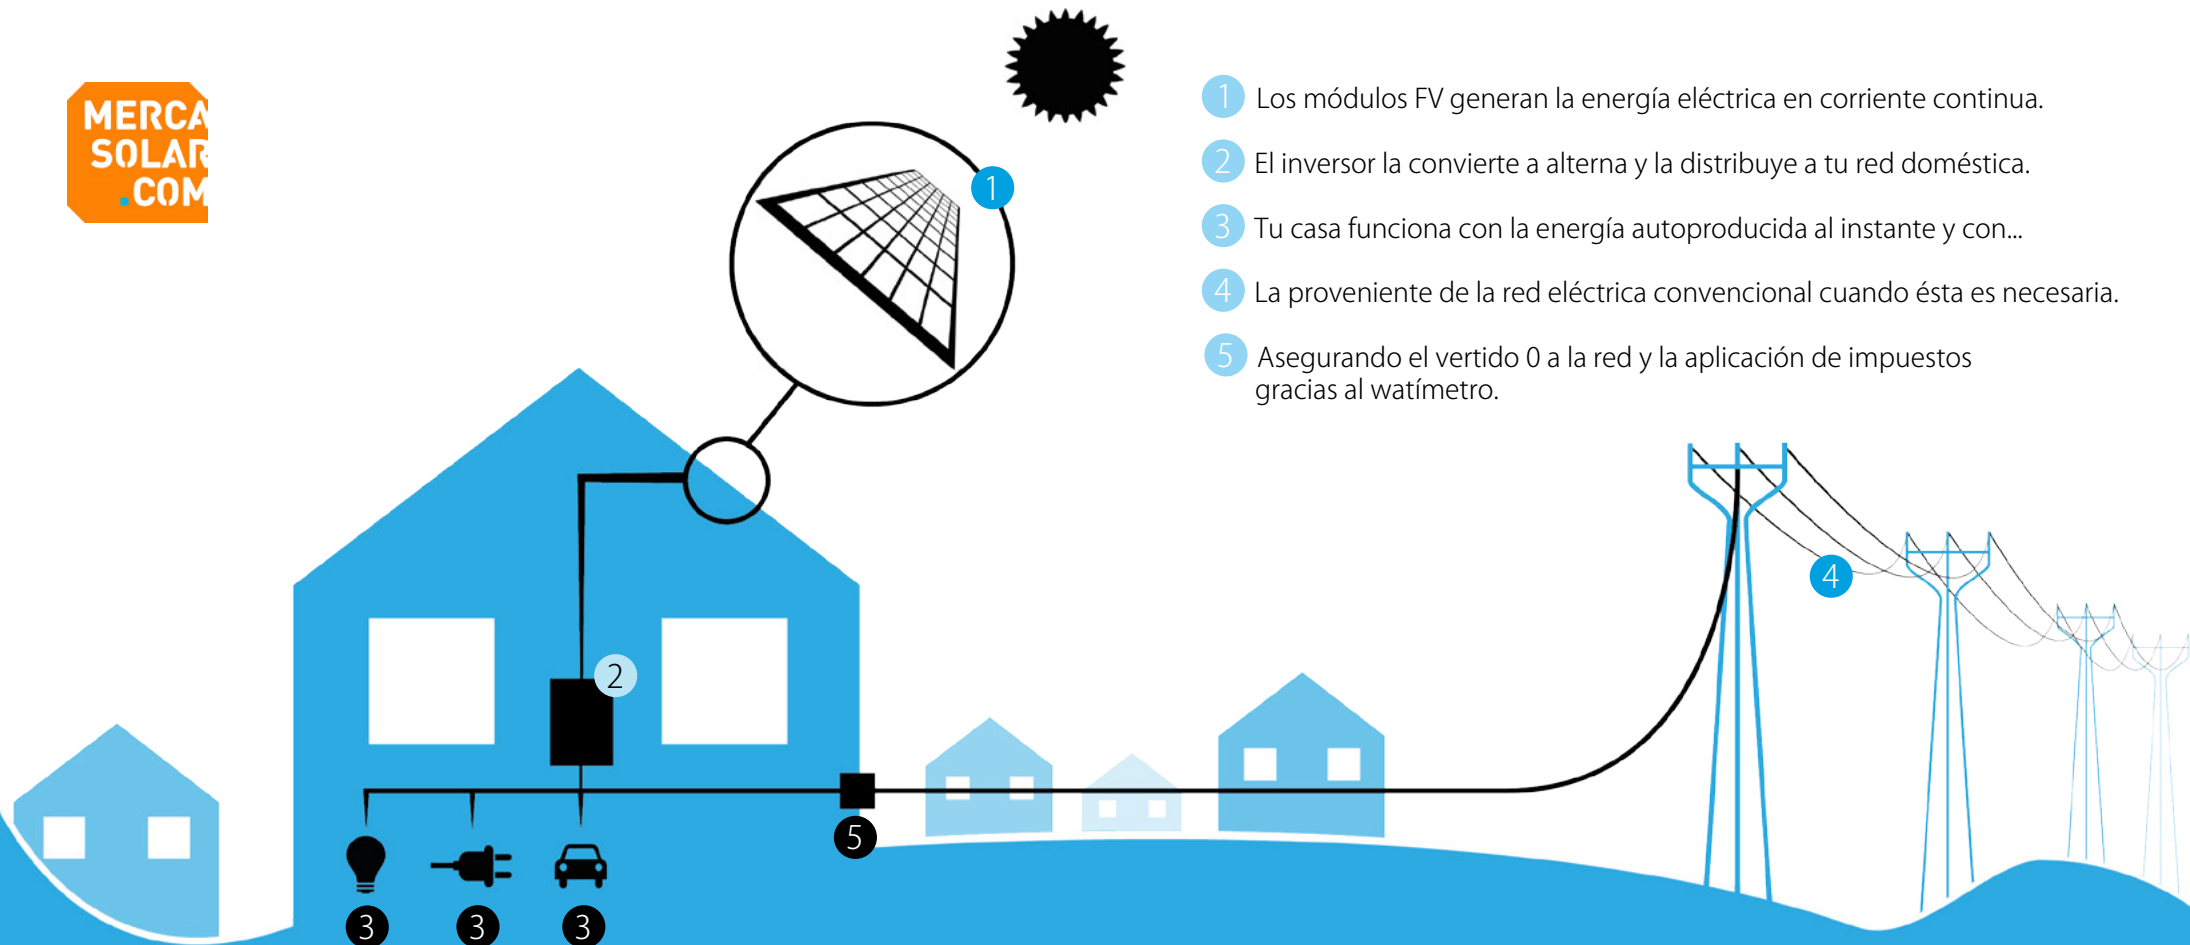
MERCA
SOLAR
.COM

1 Los módulos FV generan la energía eléctrica en corriente continua.

2 El inversor la convierte a alterna y la distribuye a tu red doméstica.

3 Tu casa funciona con la energía autoproducida al instante y con...

4 La proveniente de la red eléctrica convencional cuando ésta es necesaria.

5 Asegurando el vertido 0 a la red y la aplicación de impuestos gracias al watímetro.

1

2

4

5

3 3 3